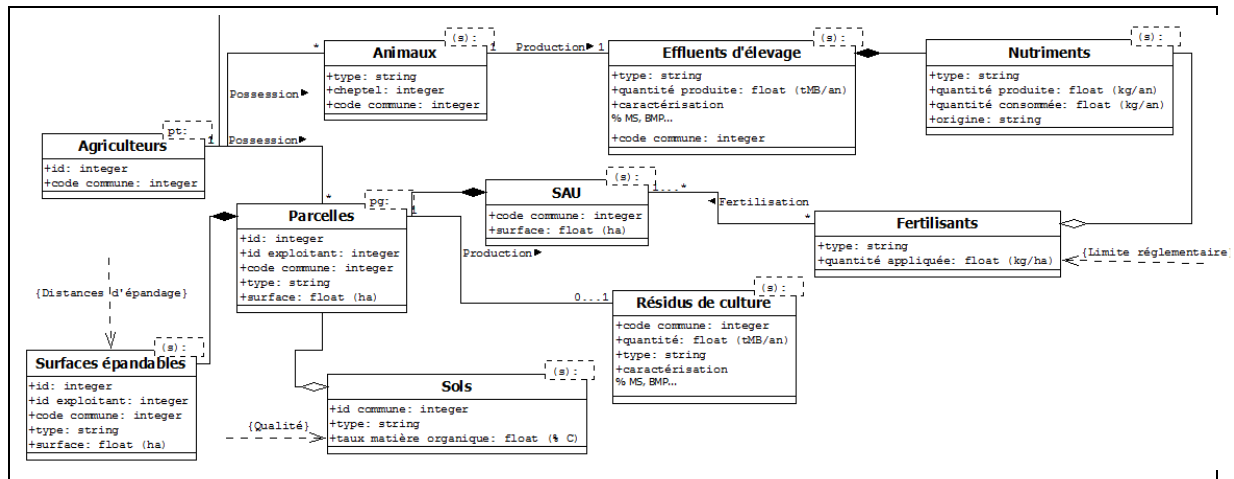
Animaux (s):
+type: string
+cheptel: integer
+code commune: integer

Production ▸ 1

Effluents d'élevage (s):
+type: string
+quantité produite: float (tMB/an)
+caractérisation
% MS, BMP...
+code commune: integer

Nutriments (s):
+type: string
+quantité produite: float (kg/an)
+quantité consommée: float (kg/an)
+origine: string

Possession ▸
Possession ▸

Agriculteurs pt:
+id: integer
+code commune: integer

SAU (s):
+code commune: integer
+surface: float (ha)

1...* ◂ Fertilisation

Parcelles pg:
+id: integer
+id exploitant: integer
+code commune: integer
+type: string
+surface: float (ha)

Fertilisants
+type: string
+quantité appliquée: float (kg/ha)

{Limite réglementaire}

Production ▸

{Distances d'épandage}

0...1

Résidus de culture (s):
+code commune: integer
+quantité: float (tMB/an)
+type: string
+caractérisation
% MS, BMP...

Surfaces épandables (s):
+id: integer
+id exploitant: integer
+code commune: integer
+type: string
+surface: float (ha)

Sols (s):
+id commune: integer
+type: string
+taux matière organique: float (% C)

{Qualité}